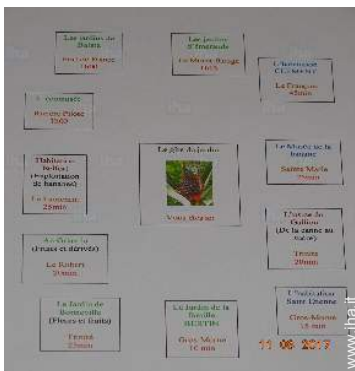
Les jardins de Balata
Fort de France
1h10

Les jardins d'Emeraude
Le Morne Rouge
1h05

L'habitation CLEMENT
Le François
45min

L'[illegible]
Rivière Pilote
1h00

Le gîte du jardin
Vous êtes ici

La Musée de la banane
Sainte Marie
25min

Habitation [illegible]
(Exploitation de bananes)
Le Lamentin
25min

L'usine du Galion
(De la canne au sucre)
Trinité
20min

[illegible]
(Fruits et dérivés)
Le Robert
20min

Le Jardin de Bonneville
(Fleurs et fruits)
Trinité
25min

Le Jardin de la famille BERTIN
Gros-Morne
10 min

L'habitation Saint Etienne
Gros-Morne
15 min

11 06 2017
www.iha.it